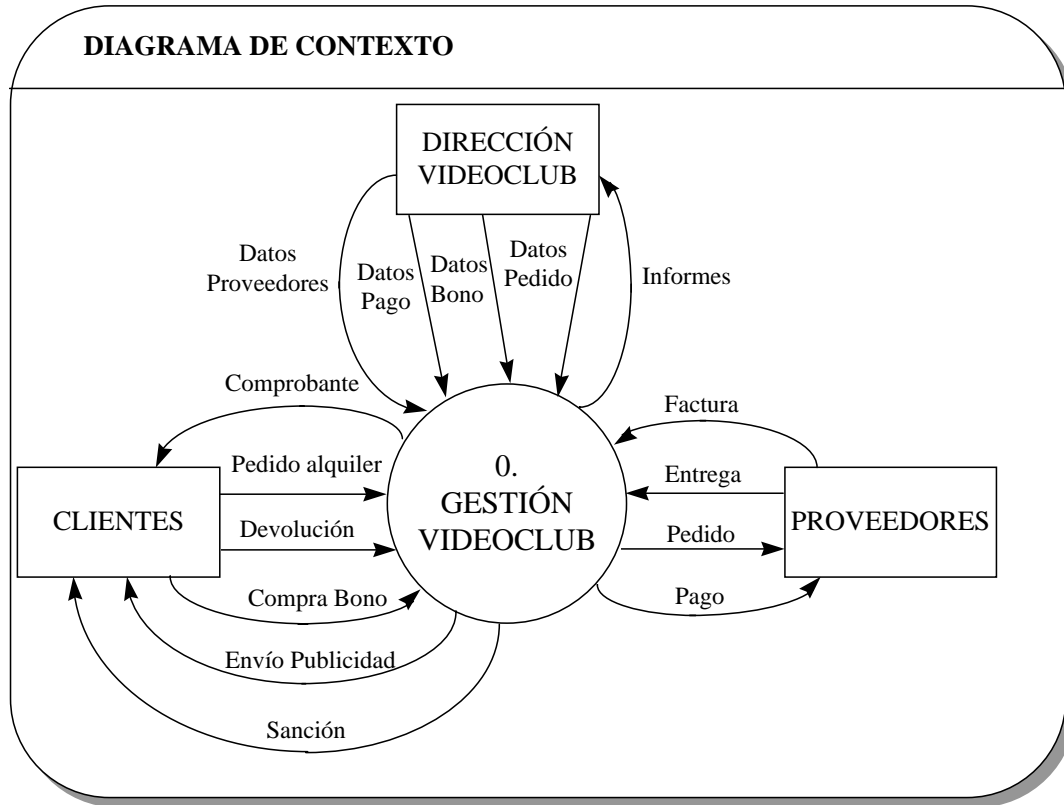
DIAGRAMA DE CONTEXTO

DIRECCIÓN VIDEOCLUB

Datos Proveedores

Datos Pago

Datos Bono

Datos Pedido

Informes

Comprobante

Factura

Pedido alquiler

0. GESTIÓN VIDEOCLUB

Entrega

CLIENTES

Devolución

Pedido

PROVEEDORES

Compra Bono

Pago

Envío Publicidad

Sanción